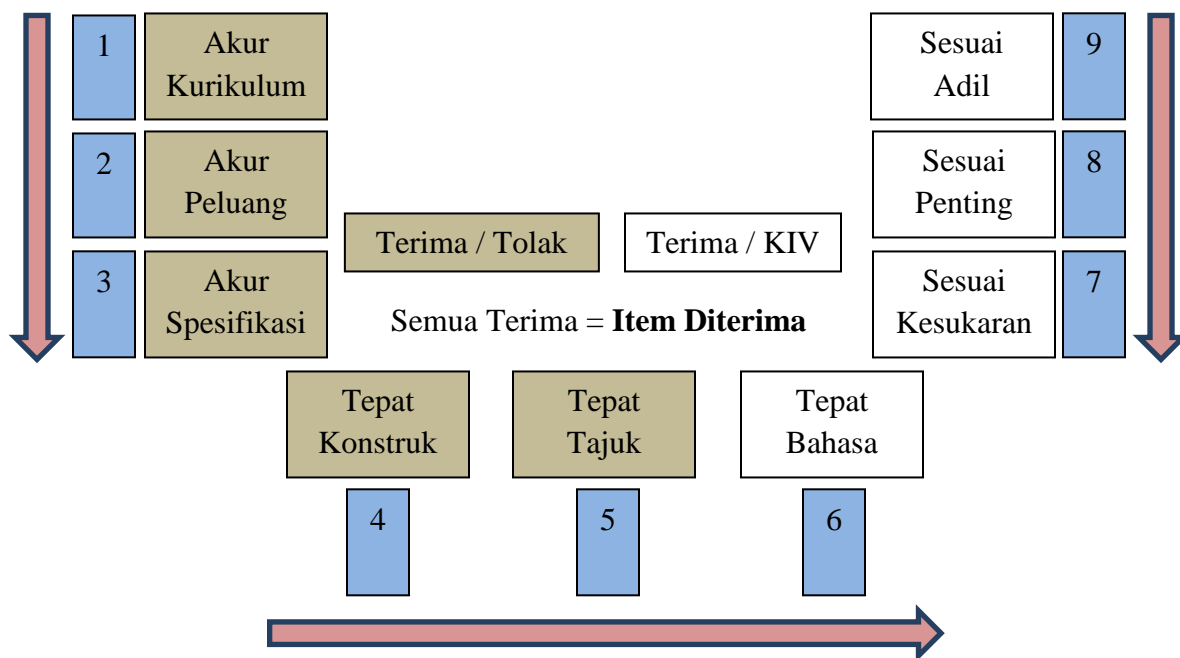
1 Akur Kurikulum

2 Akur Peluang

3 Akur Spesifikasi

Terima / Tolak

Terima / KIV

Semua Terima = **Item Diterima**

Sesuai Adil 9

Sesuai Penting 8

Sesuai Kesukaran 7

Tepat Konstruk

Tepat Tajuk

Tepat Bahasa

4

5

6